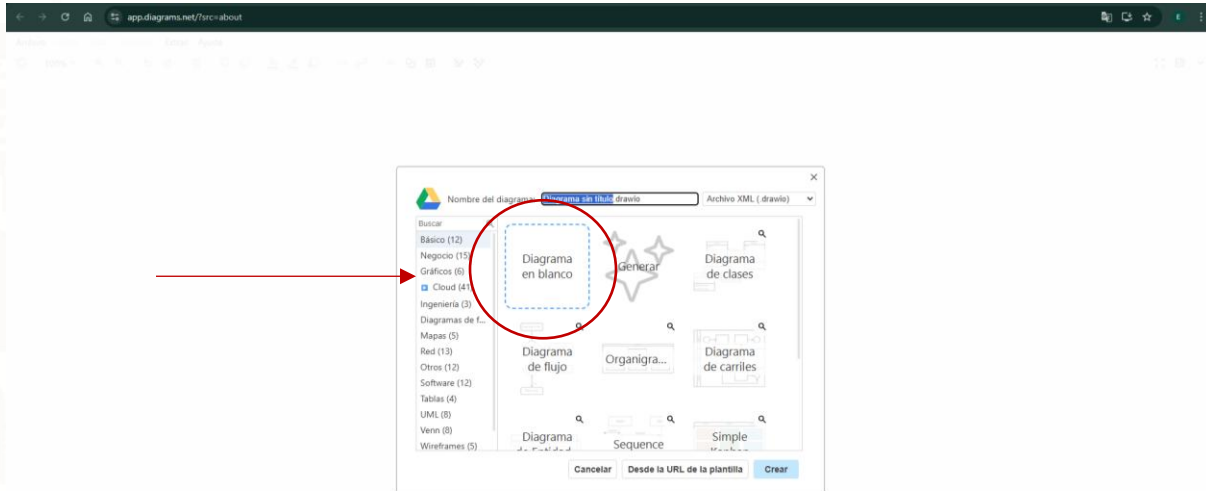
app.diagrams.net/?src=about

Nombre del diagrama: Diagrama sin título.drawio

Archivo XML (.drawio)

Buscar

Básico (12)
Negocio (15)
Gráficos (6)
Cloud (41)
Ingeniería (3)
Diagramas de f...
Mapas (5)
Red (13)
Otros (12)
Software (12)
Tablas (4)
UML (8)
Venn (8)
Wireframes (5)

Diagrama en blanco

Generar

Diagrama de clases

Diagrama de flujo

Organigra...

Diagrama de carriles

Diagrama de Entidad

Sequence

Simple Kanban

Cancelar

Desde la URL de la plantilla

Crear